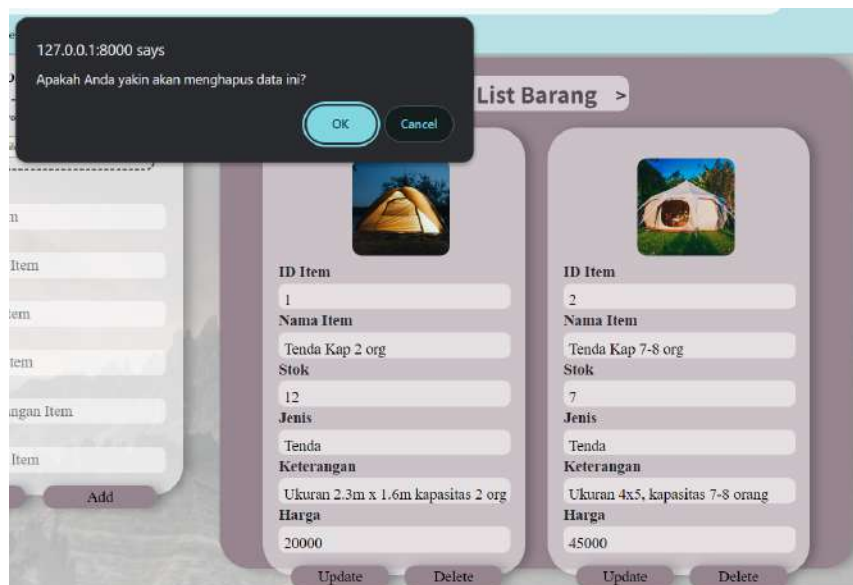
127.0.0.1:8000 says

Apakah Anda yakin akan menghapus data ini?

OK

Cancel

List Barang >

n

Item

tem

tem

ngan Item

Item

Add

ID Item

1

Nama Item

Tenda Kap 2 org

Stok

12

Jenis

Tenda

Keterangan

Ukuran 2.3m x 1.6m kapasitas 2 org

Harga

20000

Update

Delete

ID Item

2

Nama Item

Tenda Kap 7-8 org

Stok

7

Jenis

Tenda

Keterangan

Ukuran 4x5, kapasitas 7-8 orang

Harga

45000

Update

Delete